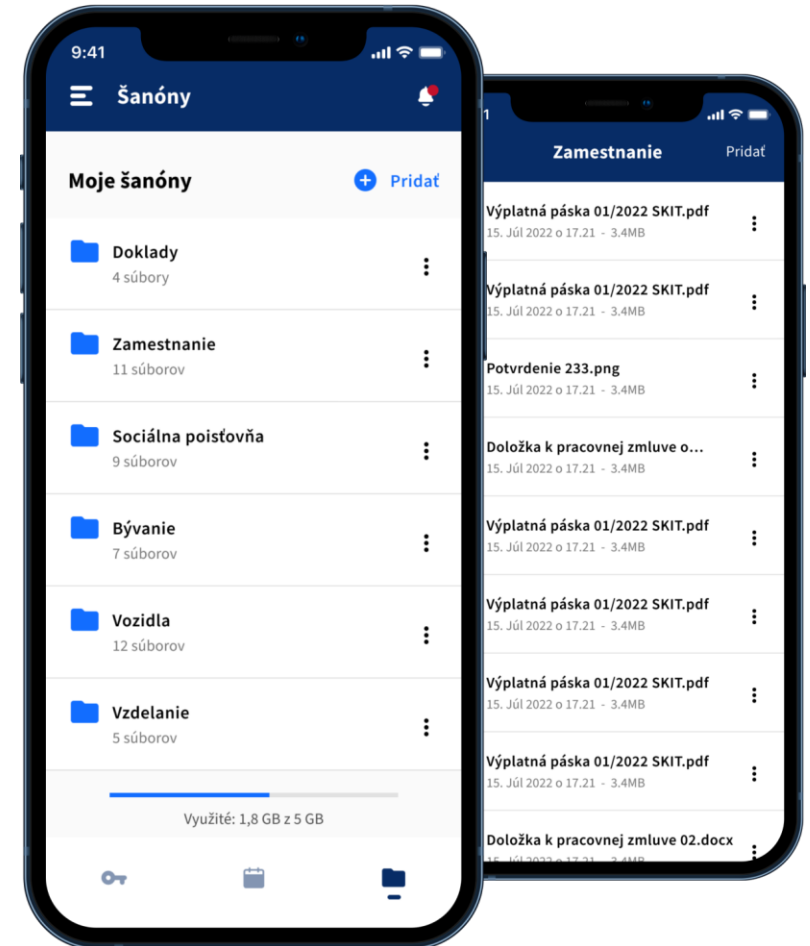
9:41

Šanóny

Moje šanóny

Pridať

Doklady
4 súbory

Zamestnanie
11 súborov

Sociálna poisťovňa
9 súborov

Bývanie
7 súborov

Vozidla
12 súborov

Vzdelanie
5 súborov

Využité: 1,8 GB z 5 GB

1

Zamestnanie

Pridať

Výplatná páska 01/2022 SKIT.pdf
15. Júl 2022 o 17.21 - 3.4MB

Výplatná páska 01/2022 SKIT.pdf
15. Júl 2022 o 17.21 - 3.4MB

Potvrdenie 233.png
15. Júl 2022 o 17.21 - 3.4MB

Doložka k pracovnej zmluve o...
15. Júl 2022 o 17.21 - 3.4MB

Výplatná páska 01/2022 SKIT.pdf
15. Júl 2022 o 17.21 - 3.4MB

Výplatná páska 01/2022 SKIT.pdf
15. Júl 2022 o 17.21 - 3.4MB

Výplatná páska 01/2022 SKIT.pdf
15. Júl 2022 o 17.21 - 3.4MB

Výplatná páska 01/2022 SKIT.pdf
15. Júl 2022 o 17.21 - 3.4MB

Doložka k pracovnej zmluve 02.docx
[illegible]